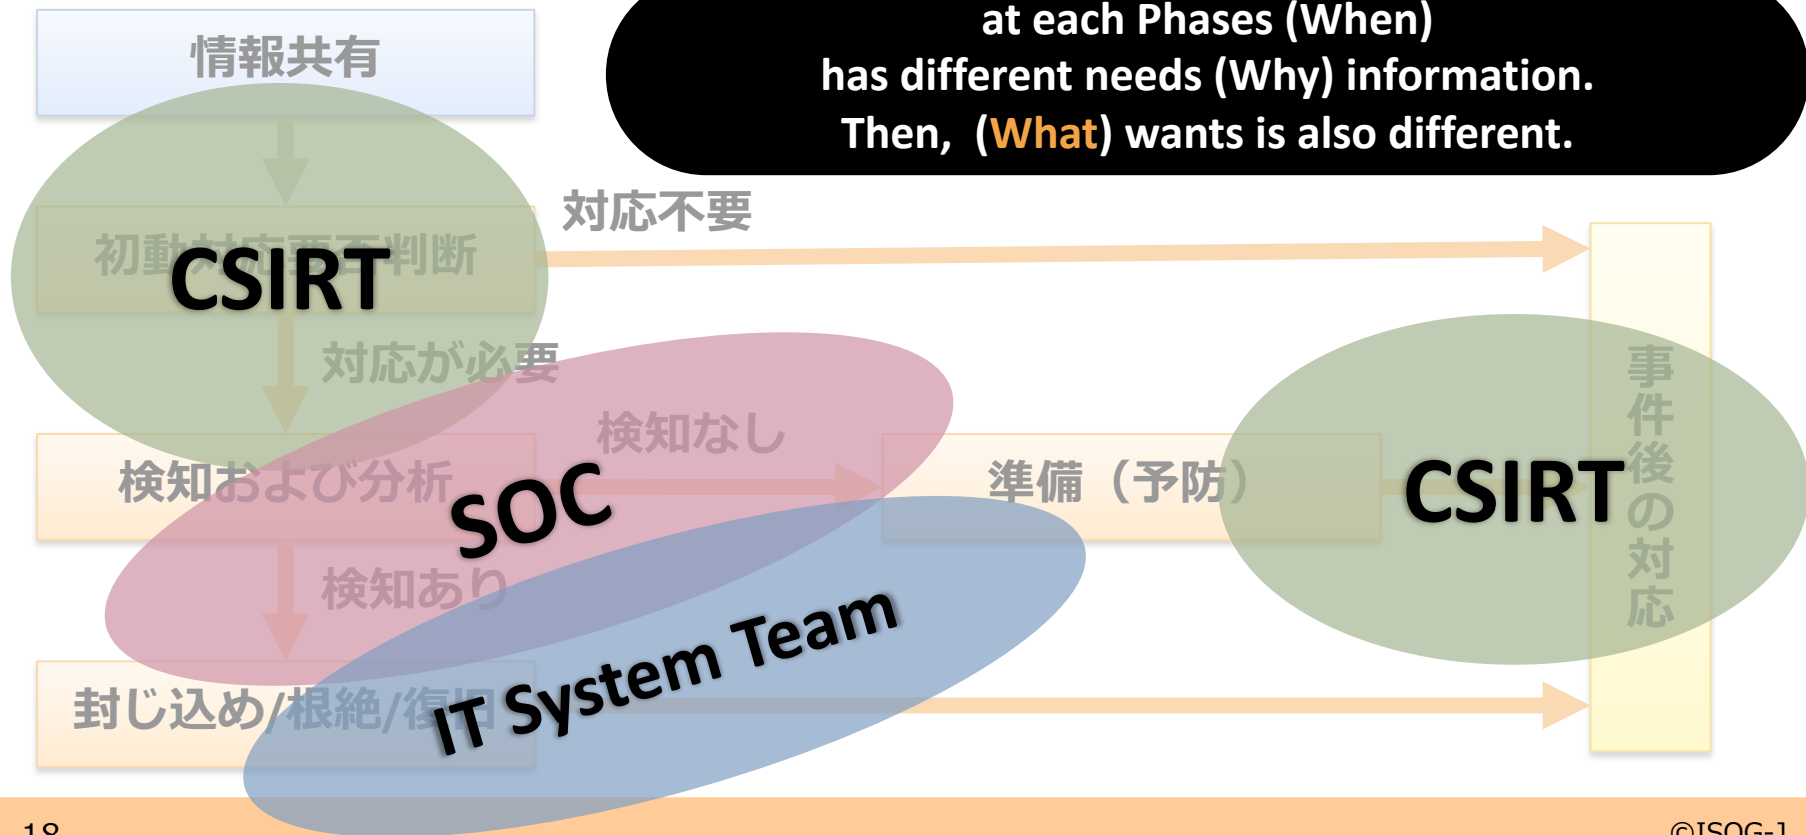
情報共有

at each Phases (When)
has different needs (Why) information.
Then, (What) wants is also different.

対応不要

初動対応要否判断

CSIRT

対応が必要

検知なし

検知および分析

SOC

準備（予防）

CSIRT

事件後の対応

検知あり

IT System Team

封じ込め/根絶/復旧

18

©ISOG-J